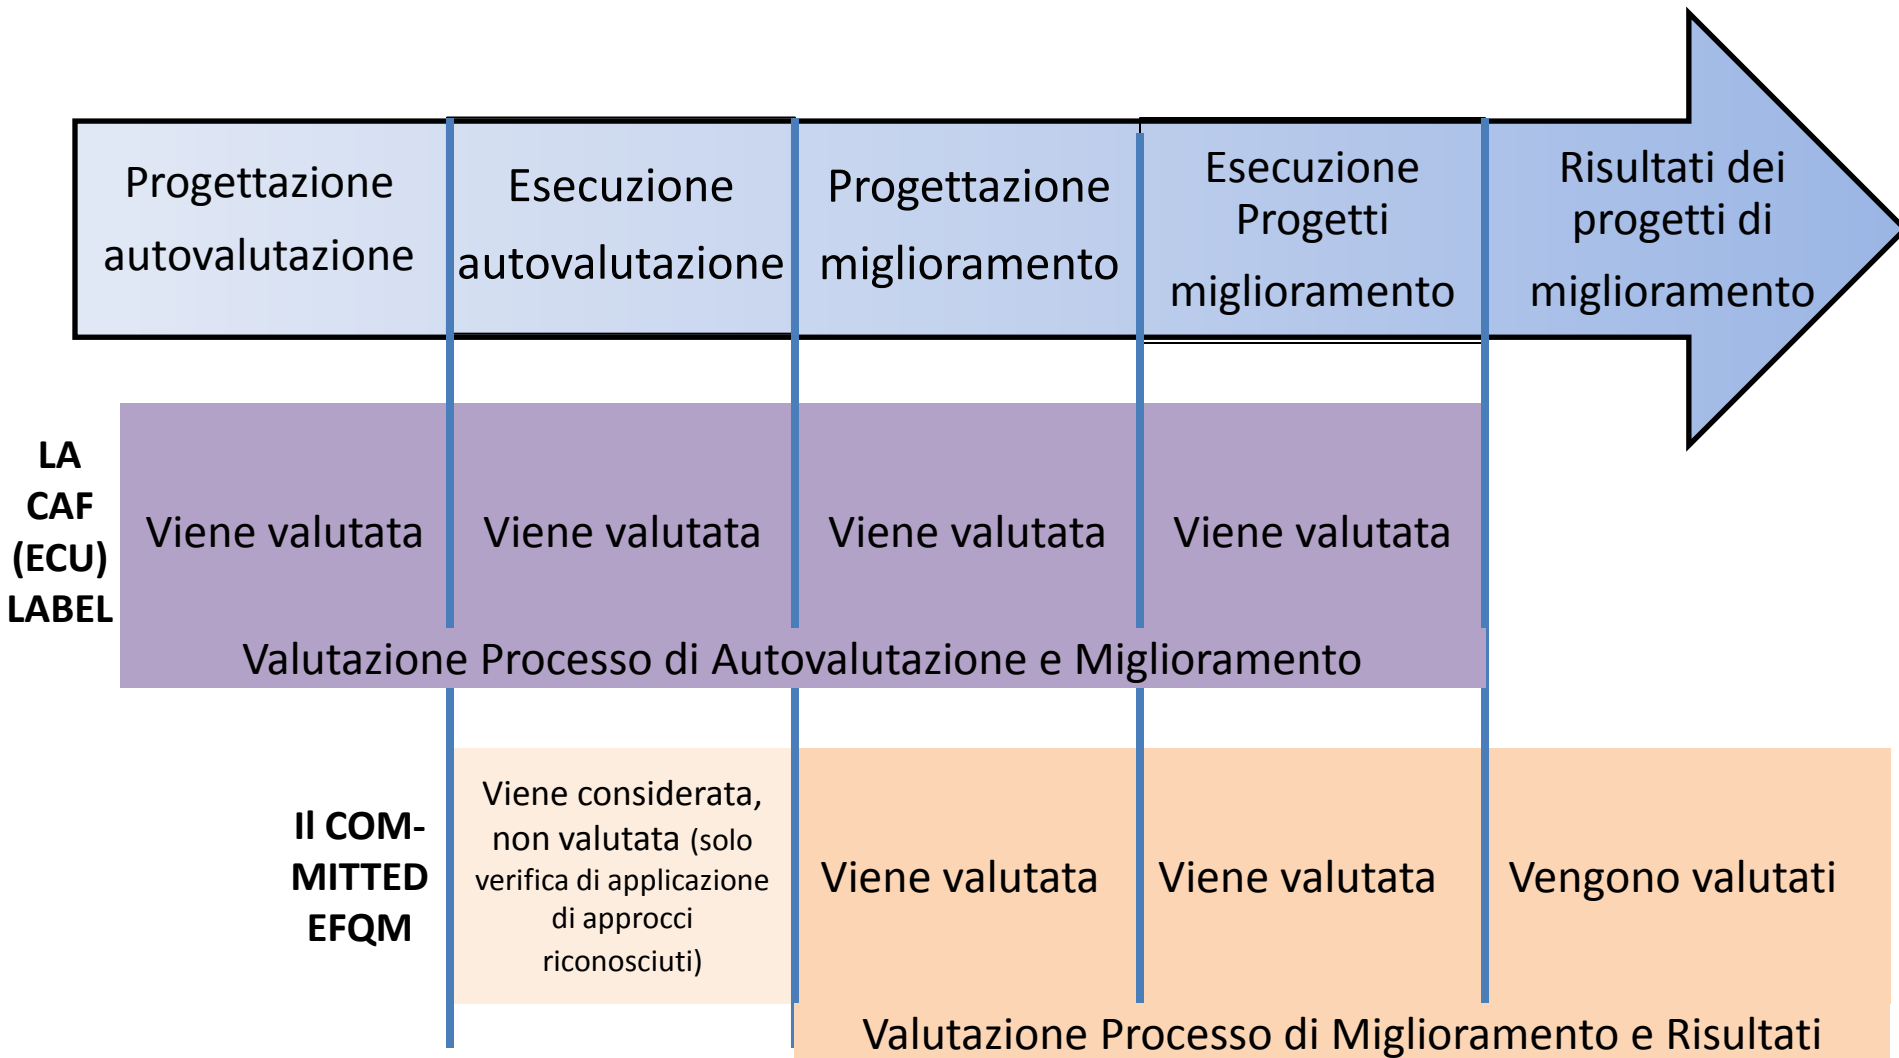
Progettazione autovalutazione

Esecuzione autovalutazione

Progettazione miglioramento

Esecuzione Progetti miglioramento

Risultati dei progetti di miglioramento

LA CAF (ECU) LABEL

Viene valutata

Viene valutata

Viene valutata

Viene valutata

Valutazione Processo di Autovalutazione e Miglioramento

Il COM-MITTED EFQM

Viene considerata, non valutata (solo verifica di applicazione di approcci riconosciuti)

Viene valutata

Viene valutata

Vengono valutati

Valutazione Processo di Miglioramento e Risultati